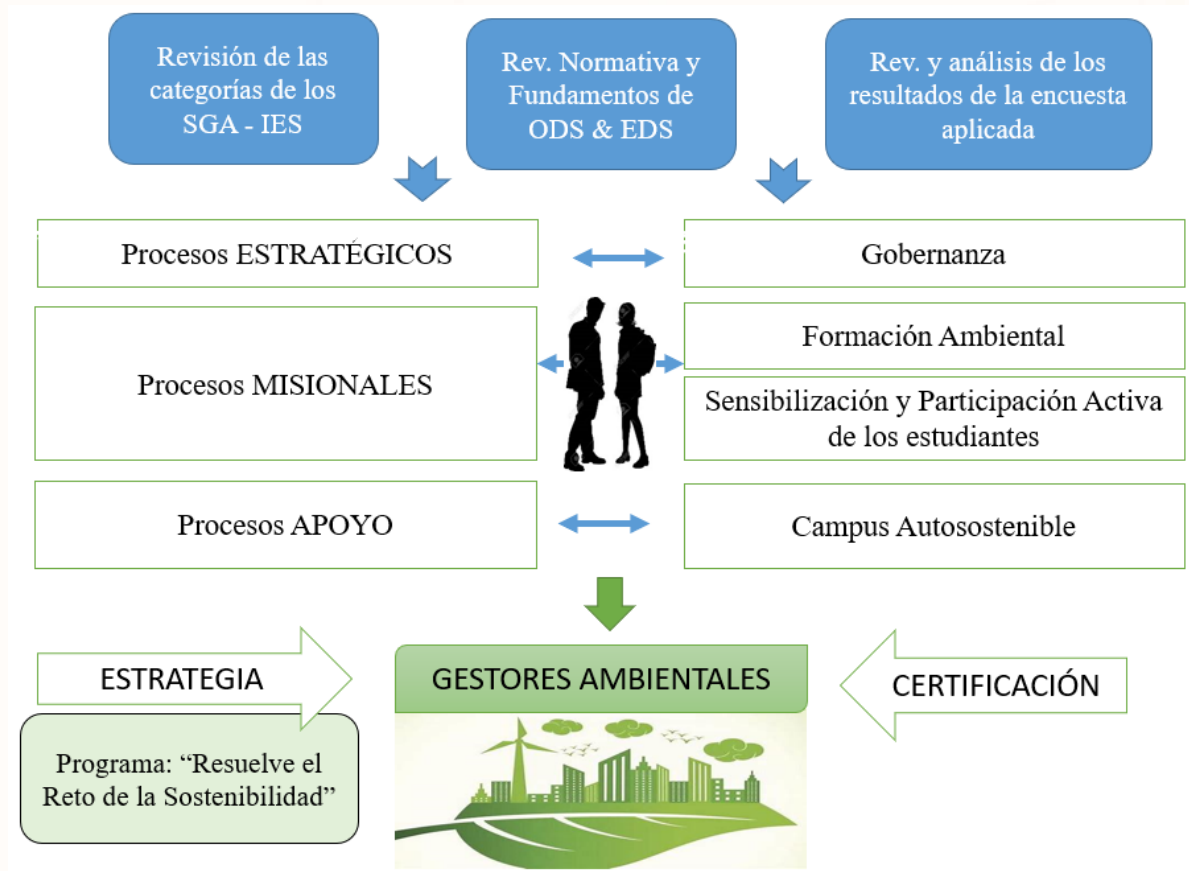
Revisión de las categorías de los SGA - IES

Rev. Normativa y Fundamentos de ODS & EDS

Rev. y análisis de los resultados de la encuesta aplicada

Procesos ESTRATÉGICOS

Gobernanza

Procesos MISIONALES

Formación Ambiental

Sensibilización y Participación Activa de los estudiantes

Procesos APOYO

Campus Autosostenible

ESTRATEGIA

GESTORES AMBIENTALES

CERTIFICACIÓN

Programa: “Resuelve el Reto de la Sostenibilidad”